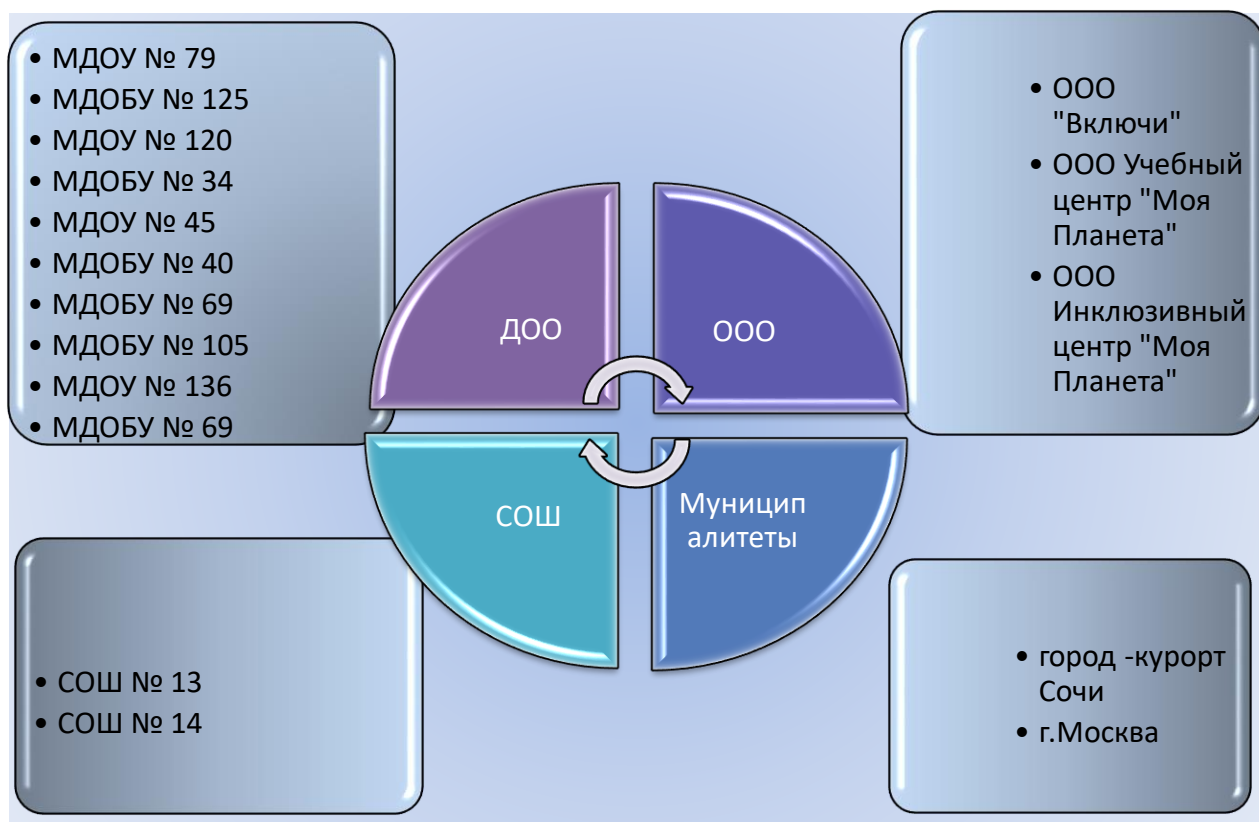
• МДОУ № 79
• МДОБУ № 125
• МДОУ № 120
• МДОБУ № 34
• МДОУ № 45
• МДОБУ № 40
• МДОБУ № 69
• МДОБУ № 105
• МДОУ № 136
• МДОБУ № 69

• ООО "Включи"
• ООО Учебный центр "Моя Планета"
• ООО Инклюзивный центр "Моя Планета"

ДОО

ООО

СОШ

Муниципалитеты

• СОШ № 13
• СОШ № 14

• город -курорт Сочи
• г.Москва